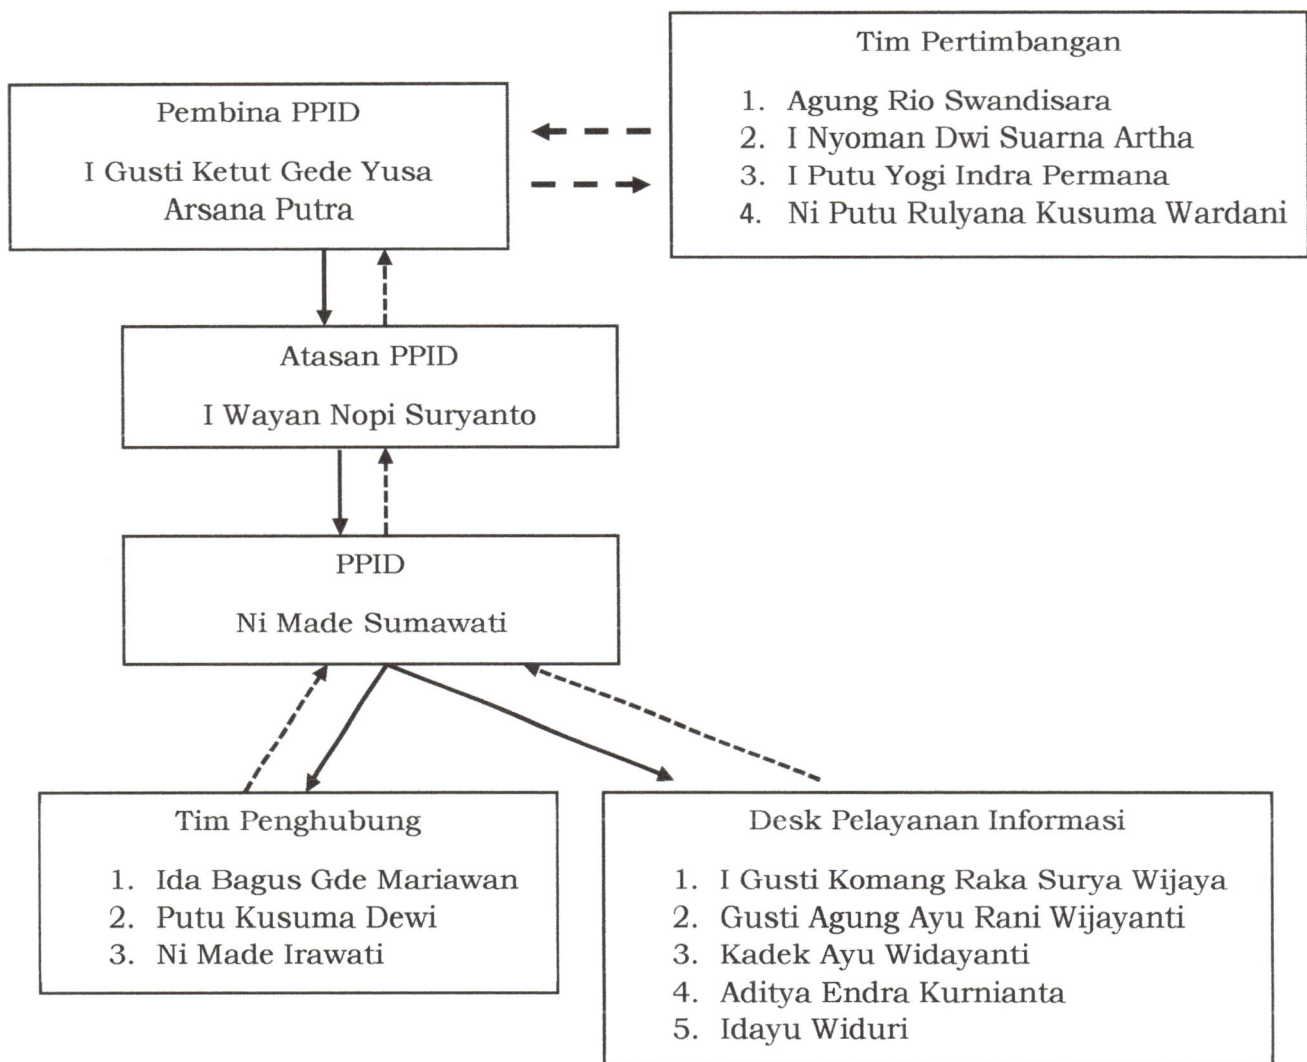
Tim Pertimbangan

1. Agung Rio Swandisara
2. I Nyoman Dwi Suarna Artha
3. I Putu Yogi Indra Permana
4. Ni Putu Rulyana Kusuma Wardani

Pembina PPID

I Gusti Ketut Gede Yusa Arsana Putra

Atasan PPID

I Wayan Nopi Suryanto

PPID

Ni Made Sumawati

Tim Penghubung

1. Ida Bagus Gde Mariawan
2. Putu Kusuma Dewi
3. Ni Made Irawati

Desk Pelayanan Informasi

1. I Gusti Komang Raka Surya Wijaya
2. Gusti Agung Ayu Rani Wijayanti
3. Kadek Ayu Widayanti
4. Aditya Endra Kurnianta
5. Idayu Widuri